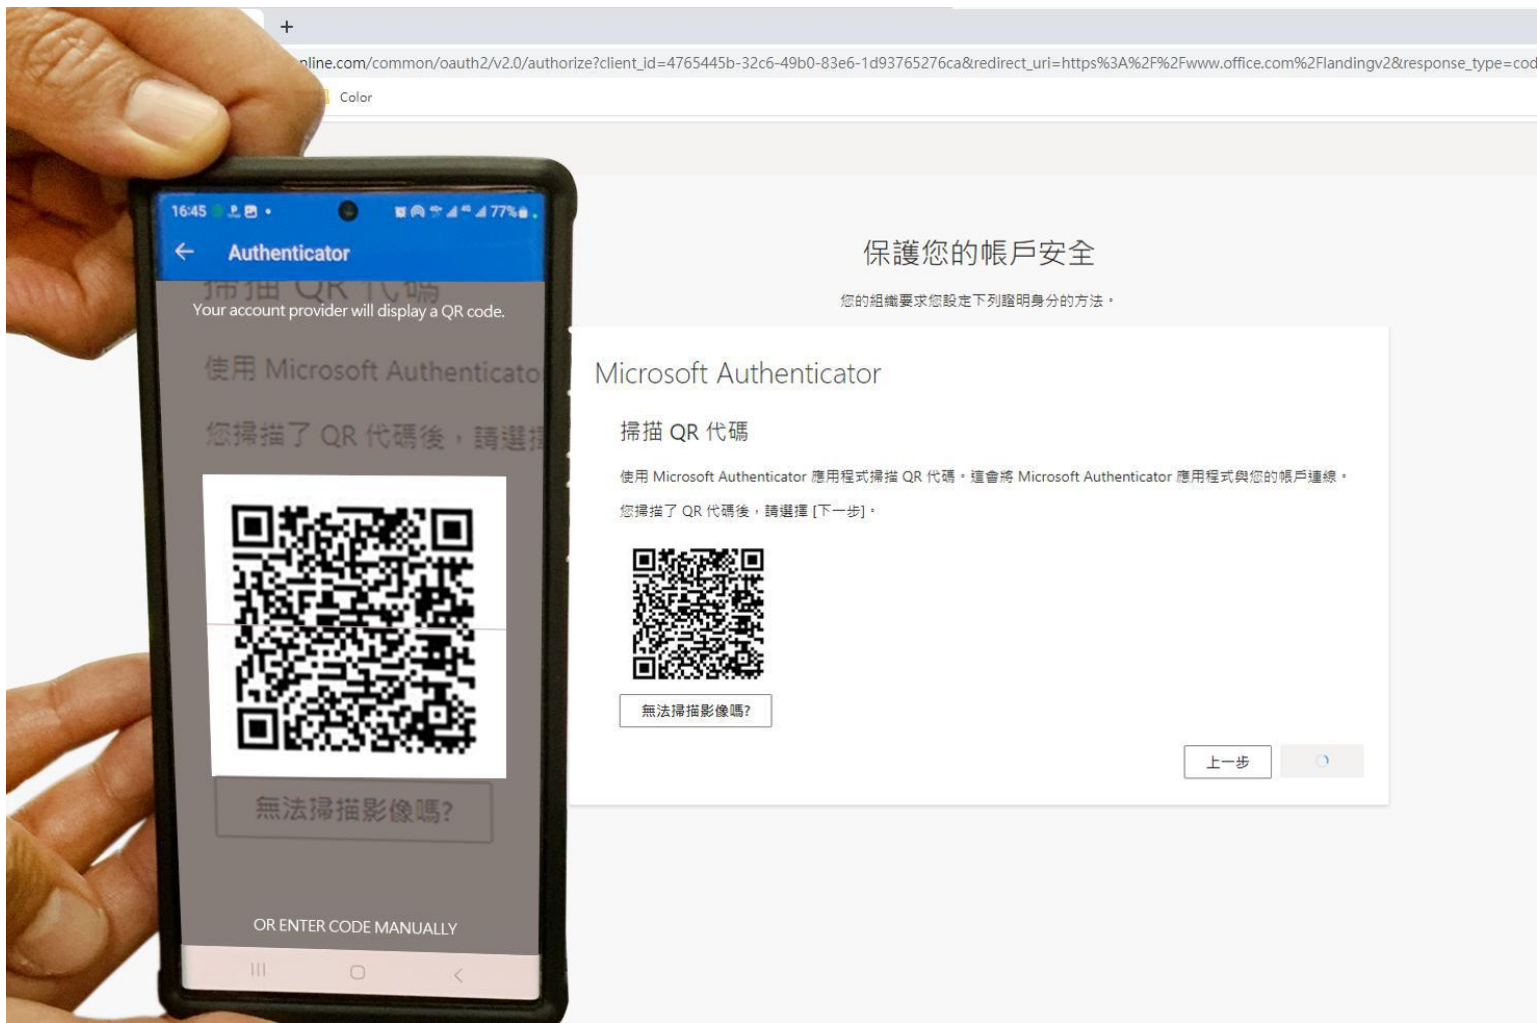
+

nline.com/common/oauth2/v2.0/authorize?client_id=4765445b-32c6-49b0-83e6-1d93765276ca&redirect_uri=https%3A%2F%2Fwww.office.com%2Flandingv2&response_type=cod

Color

16:45 77%

Authenticator

Your account provider will display a QR code.

使用 Microsoft Authenticato

您掃描了 QR 代碼後，請選擇

無法掃描影像嗎?

OR ENTER CODE MANUALLY

保護您的帳戶安全

您的組織要求您設定下列證明身分的方法。

Microsoft Authenticator

掃描 QR 代碼

使用 Microsoft Authenticator 應用程式掃描 QR 代碼。這會將 Microsoft Authenticator 應用程式與您的帳戶連線。

您掃描了 QR 代碼後，請選擇 [下一步]。

無法掃描影像嗎?

上一步